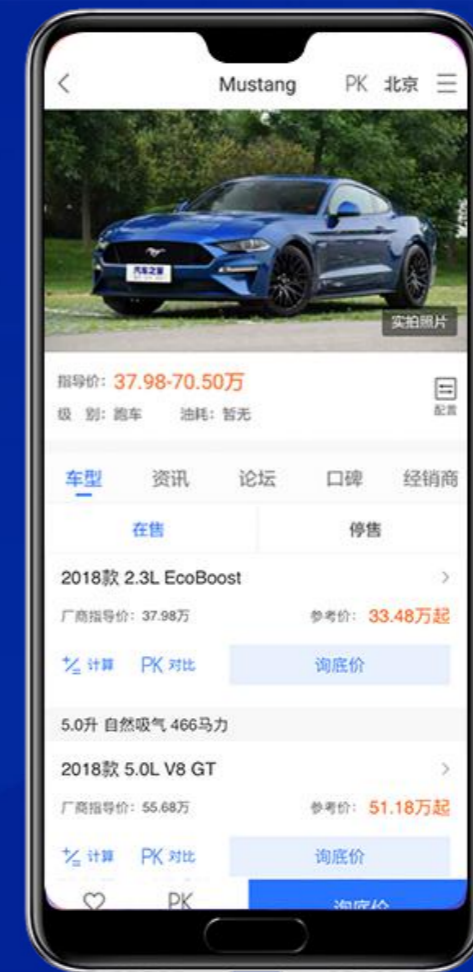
<
Mustang
PK 北京 ☰

汽车之家

实拍照片

指导价: 37.98-70.50万
级 别: 跑车 油耗: 暂无
配置

车型 资讯 论坛 口碑 经销商

在售 停售

2018款 2.3L EcoBoost >
厂商指导价: 37.98万 参考价: 33.48万起
计算 PK 对比 询底价

5.0升 自然吸气 466马力

2018款 5.0L V8 GT >
厂商指导价: 55.68万 参考价: 51.18万起
计算 PK 对比 询底价

PK 询底价